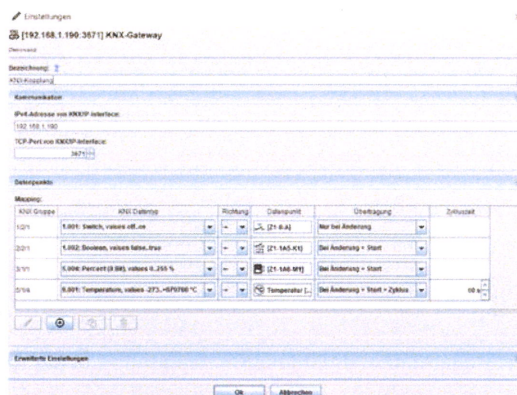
Einstellungen

[192.168.1.190:3671] KNX-Gateway

Bezeichnung:

KNX-Kopplung

Kommunikation

IPv4-Adresse von KNX/IP Interface:

192.168.1.190

TCP-Port von KNX/IP-Interface:

3671

Datenpunkte

Mapping:

| KNX Gruppe | KNX Datentyp | Richtung | Datenpunkt | Übertragung | Zykluszeit |
|---|---|---|---|---|---|
| 1/2/1 | 1.001: Switch, values off..on | ← | [Z1:0.A] | Nur bei Änderung | |
| 2/2/1 | 1.002: Boolean, values false..true | → | [Z1:1A5.K1] | Bei Änderung + Start | |
| 3/1/1 | 5.004: Percent (8 Bit), values 0..255 % | → | [Z1:1A6.M1] | Bei Änderung + Start | |
| 3/1/4 | 9.001: Temperature, values -273..+670760 °C | → | Temperatur [...] | Bei Änderung + Start + Zyklus | 10 s |

Erweiterte Einstellungen

Ok

Abbrechen